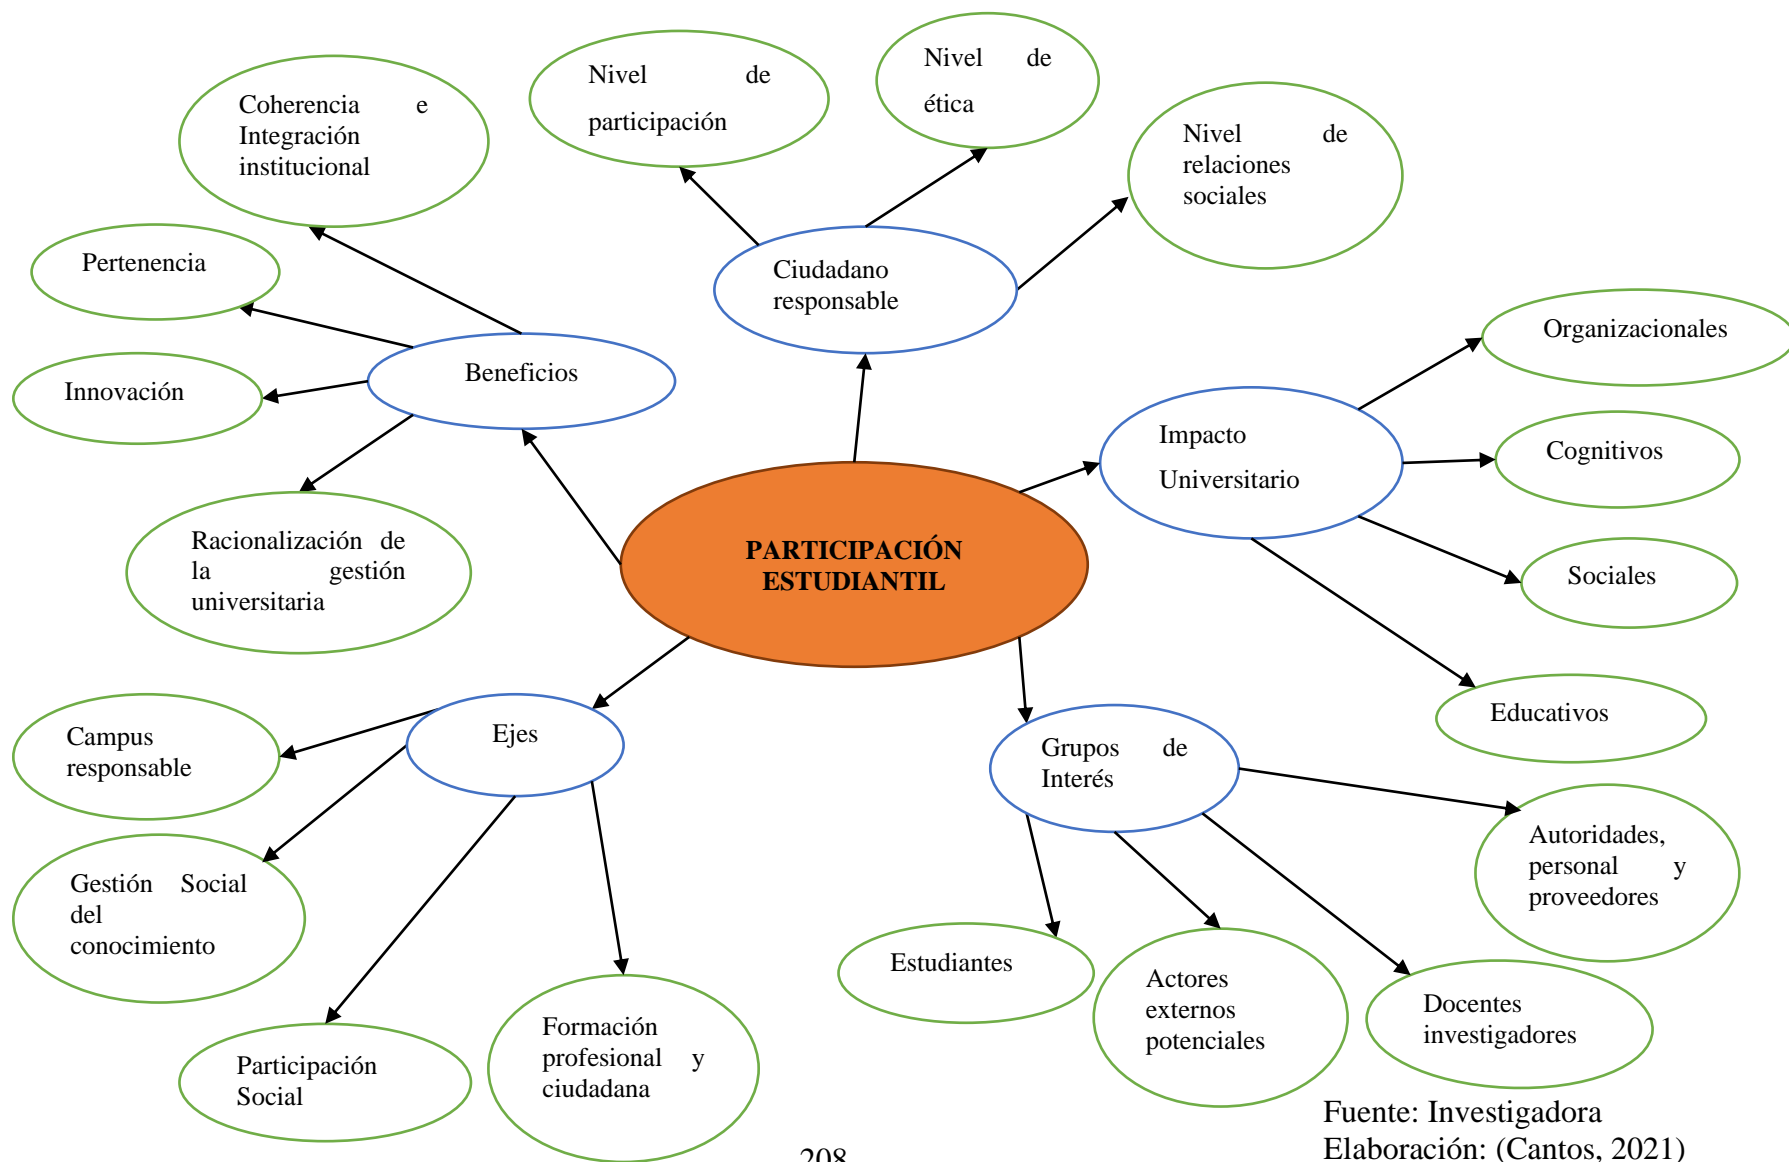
Coherencia e Integración institucional

Nivel de participación

Nivel de ética

Nivel de relaciones sociales

Pertenencia

Ciudadano responsable

Innovación

Beneficios

Organizacionales

Impacto Universitario

Cognitivos

Racionalización de la gestión universitaria

PARTICIPACIÓN ESTUDIANTIL

Sociales

Educativos

Campus responsable

Ejes

Grupos de Interés

Autoridades, personal y proveedores

Gestión Social del conocimiento

Estudiantes

Actores externos potenciales

Docentes investigadores

Participación Social

Formación profesional y ciudadana

Fuente: Investigadora
Elaboración: (Cantos, 2021)

208